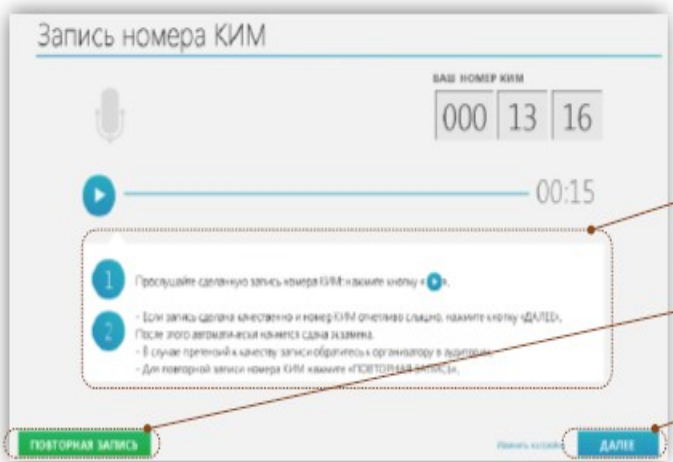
Запись номера КИМ

ВАШ НОМЕР КИМ

000 13 16

00:15

1 Прослушайте сделанную запись номера КИМ и нажмите кнопку «▶».

2 - Если запись сделана качественно и номер КИМ отчетливо слышно, нажмите кнопку «ДАЛЕЕ». После этого автоматически начнется сдача экзамена.
- В случае претензий к качеству записи обратитесь к организатору в аудитории.
- Для повторной записи номера КИМ нажмите «ПОВТОРНАЯ ЗАПИСЬ».

ПОВТОРНАЯ ЗАПИСЬ

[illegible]

ДАЛЕЕ